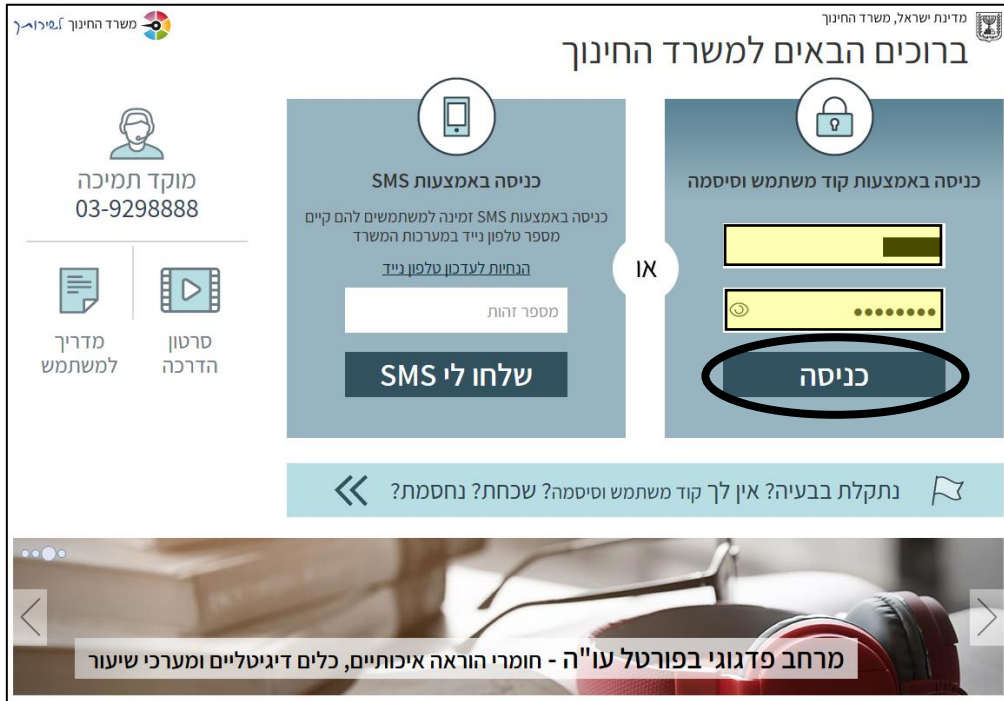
מדינת ישראל, משרד החינוך

משרד החינוך לשירותך

ברוכים הבאים למשרד החינוך

כניסה באמצעות קוד משתמש וסיסמה

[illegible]

••••••••

כניסה

או

כניסה באמצעות SMS

כניסה באמצעות SMS זמינה למשתמשים להם קיים מספר טלפון נייד במערכות המשרד

הנחיות לעדכון טלפון נייד

מספר זהות

שלחו לי SMS

מוקד תמיכה
03-9298888

סרטון הדרכה

מדריך למשתמש

נתקלת בבעיה? אין לך קוד משתמש וסיסמה? שכחת? נחסמת?

מרחב פדגוגי בפורטל עו"ה - חומרי הוראה איכותיים, כלים דיגיטליים ומערכי שיעור